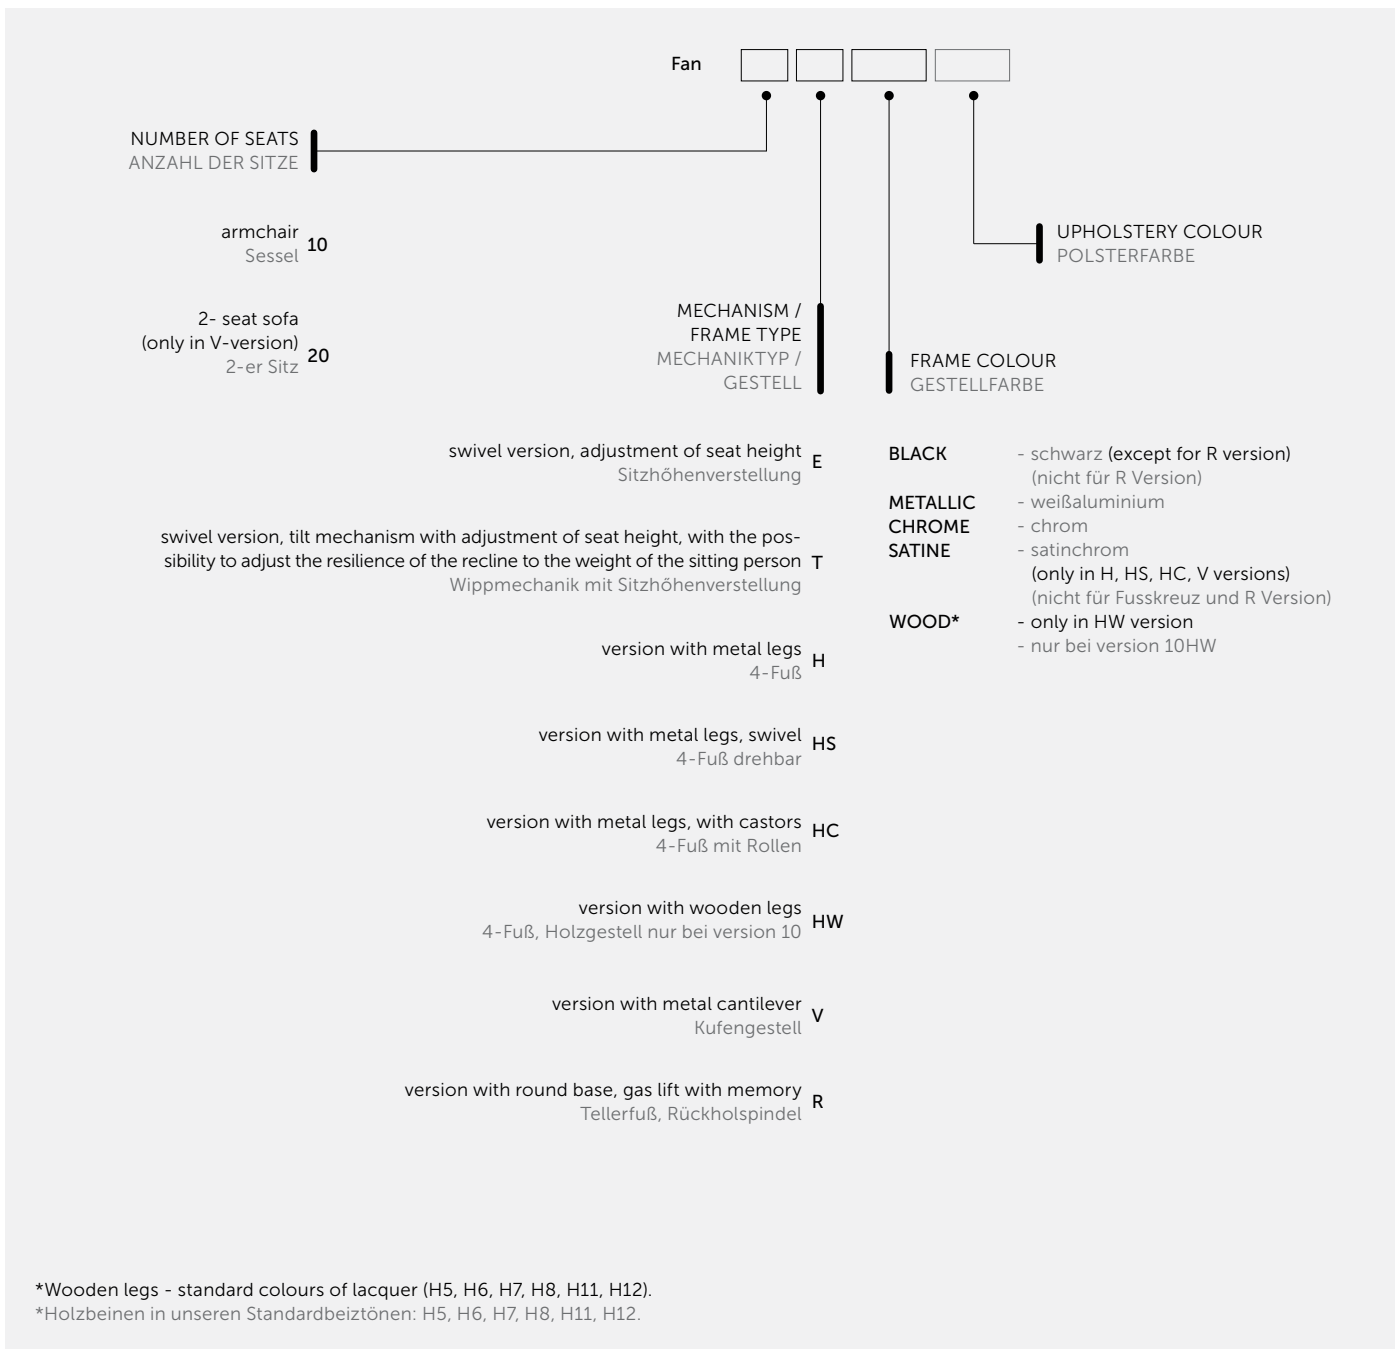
Fan

NUMBER OF SEATS
ANZAHL DER SITZE

armchair
Sessel 10

2- seat sofa
(only in V-version)
2-er Sitz 20

MECHANISM /
FRAME TYPE
MECHANIKTYP /
GESTELL

FRAME COLOUR
GESTELLFARBE

UPHOLSTERY COLOUR
POLSTERFARBE

swivel version, adjustment of seat height
Sitzhöhenverstellung E

swivel version, tilt mechanism with adjustment of seat height, with the possibility to adjust the resilience of the recline to the weight of the sitting person
Wippmechanik mit Sitzhöhenverstellung T

version with metal legs
4-Fuß H

version with metal legs, swivel
4-Fuß drehbar HS

version with metal legs, with castors
4-Fuß mit Rollen HC

version with wooden legs
4-Fuß, Holzgestell nur bei version 10 HW

version with metal cantilever
Kufengestell V

version with round base, gas lift with memory
Tellerfuß, Rückholspindel R

BLACK - schwarz (except for R version)
(nicht für R Version)
METALLIC - weißaluminium
CHROME - chrom
SATINE - satinchrom
(only in H, HS, HC, V versions)
(nicht für Fusskreuz und R Version)
WOOD* - only in HW version
- nur bei version 10HW

*Wooden legs - standard colours of lacquer (H5, H6, H7, H8, H11, H12).
*Holzbeinen in unseren Standardbeiztönen: H5, H6, H7, H8, H11, H12.